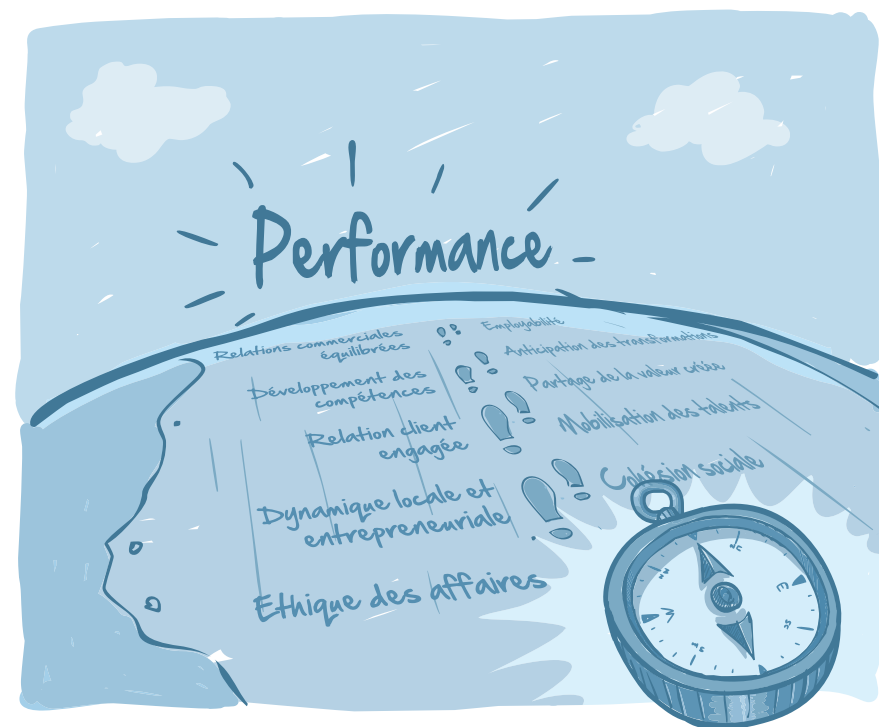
Performance

Relations commerciales équilibrées

Développement des compétences

Relation client engagée

Dynamique locale et entrepreneuriale

Ethique des affaires

Employabilité

Anticipation des transformations

Partage de la valeur créée

Mobilisation des talents

Cohésion sociale

E